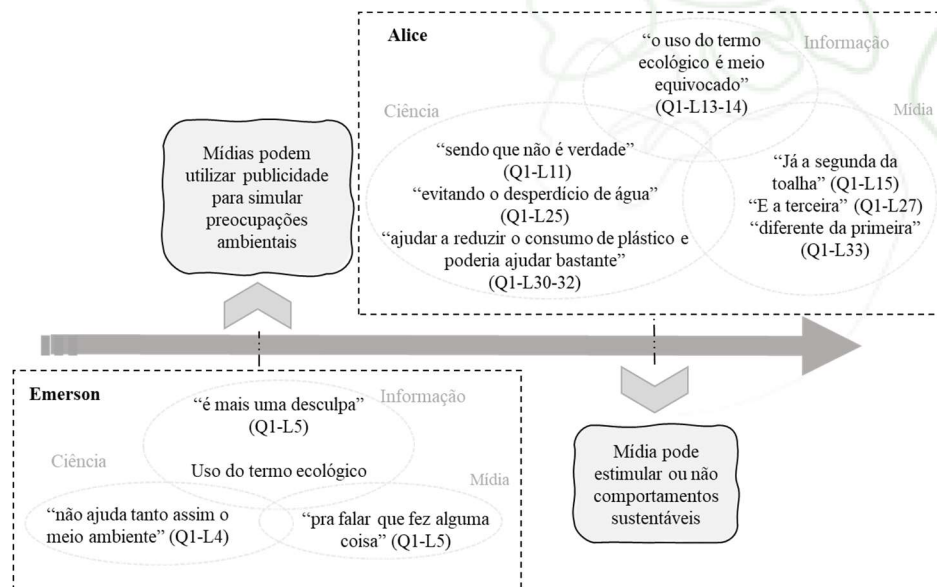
Alice

Informação

"o uso do termo ecológico é meio equivocado" (Q1-L13-14)

Ciência

Mídia

"sendo que não é verdade" (Q1-L11)
"evitando o desperdício de água" (Q1-L25)
"ajudar a reduzir o consumo de plástico e poderia ajudar bastante" (Q1-L30-32)

"Já a segunda da toalha" (Q1-L15)
"E a terceira" (Q1-L27)
"diferente da primeira" (Q1-L33)

Mídias podem utilizar publicidade para simular preocupações ambientais

Emerson

Informação

"é mais uma desculpa" (Q1-L5)

Ciência

Uso do termo ecológico

Mídia

"não ajuda tanto assim o meio ambiente" (Q1-L4)

"pra falar que fez alguma coisa" (Q1-L5)

Mídia pode estimular ou não comportamentos sustentáveis